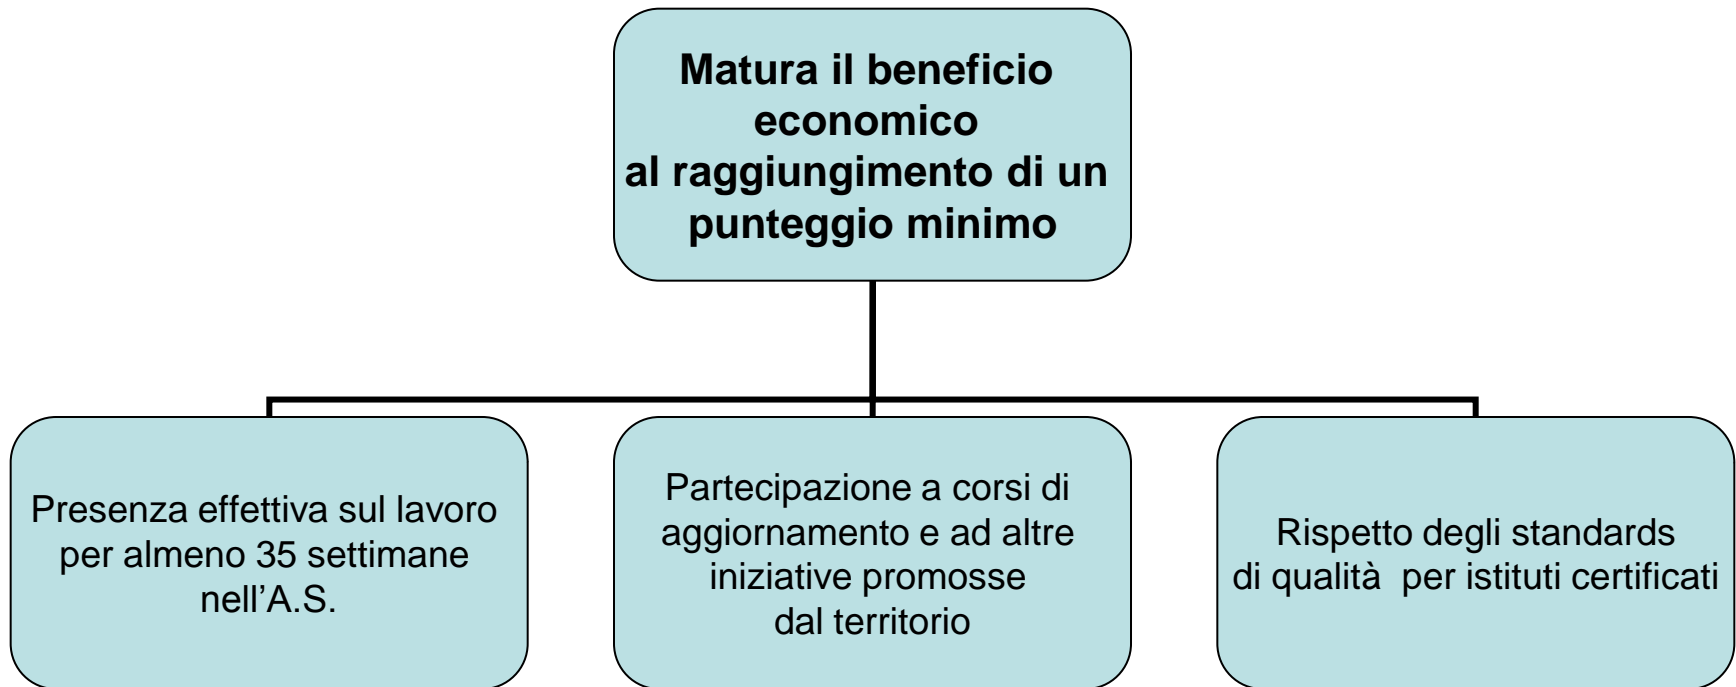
Matura il beneficio economico al raggiungimento di un punteggio minimo

Presenza effettiva sul lavoro per almeno 35 settimane nell'A.S.

Partecipazione a corsi di aggiornamento e ad altre iniziative promosse dal territorio

Rispetto degli standards di qualità per istituti certificati